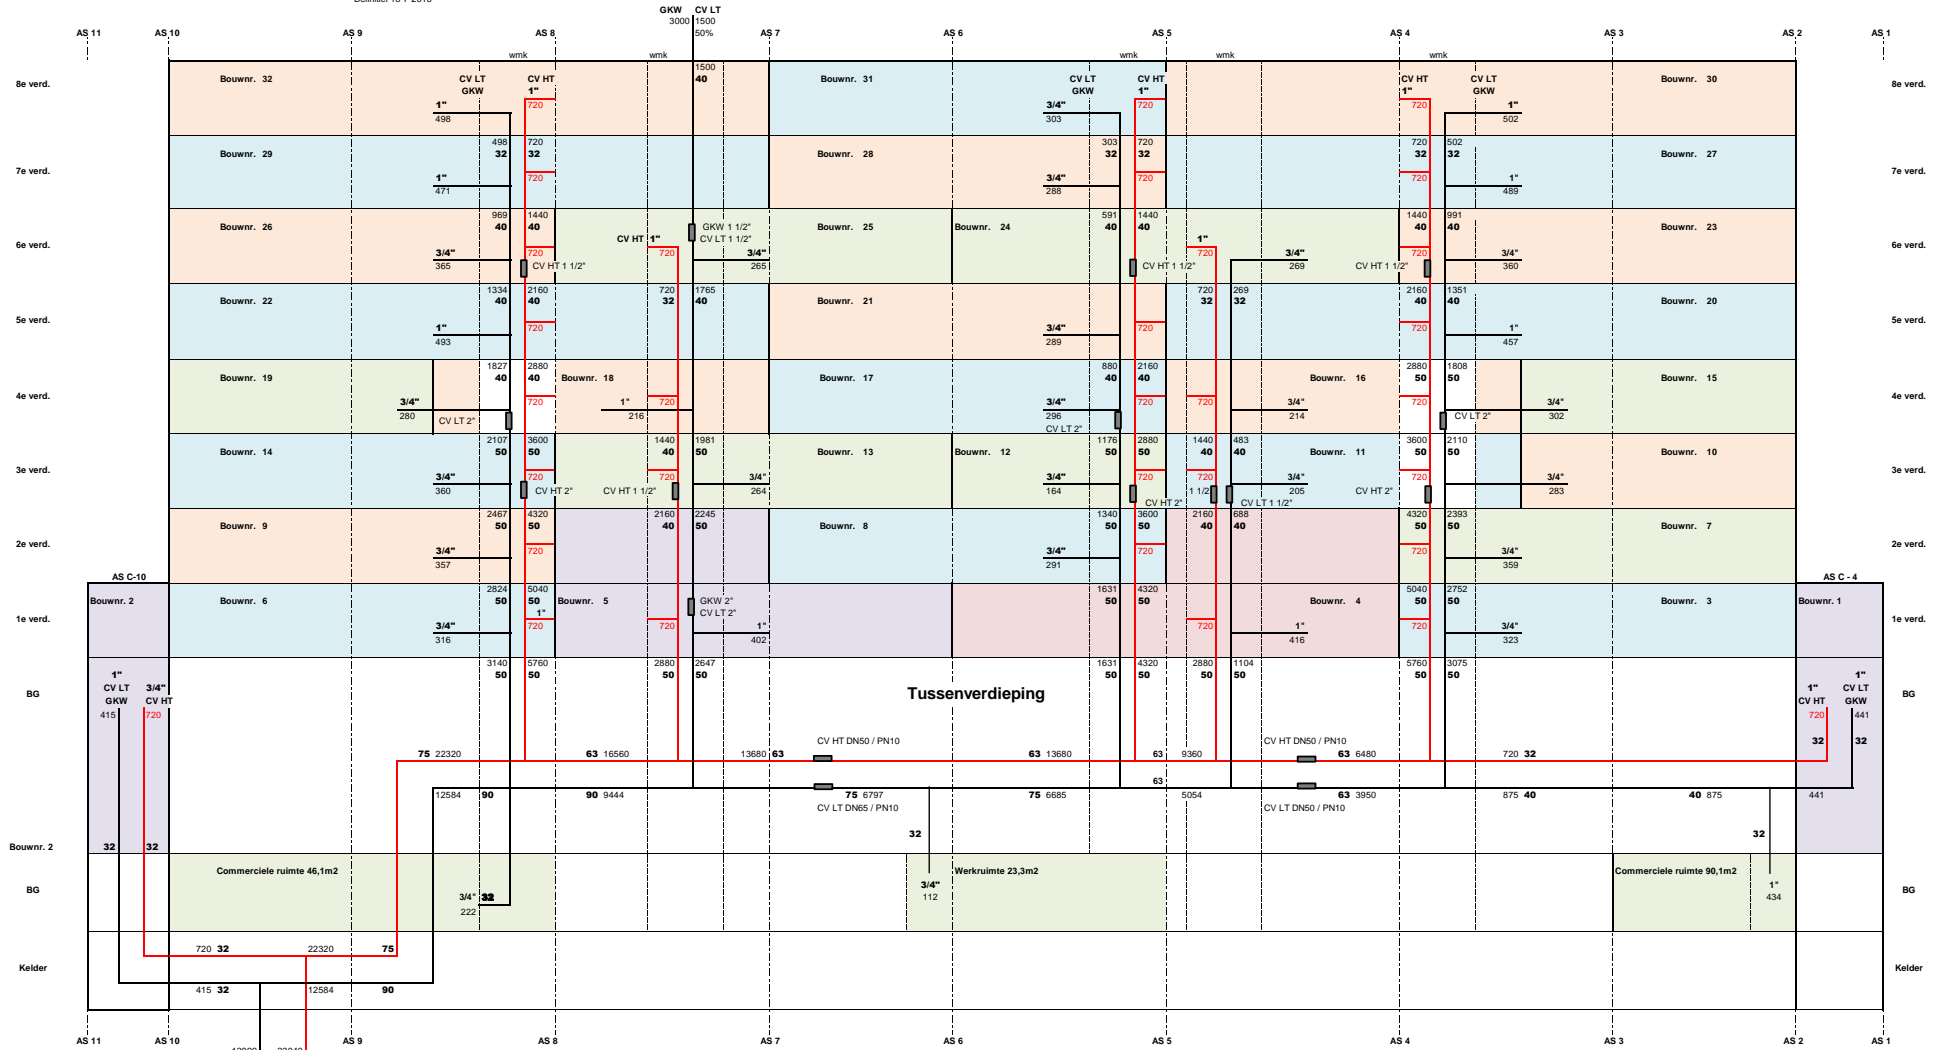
GKW CV LT
3000 1500
50%

AS 11 AS 10 AS 9 AS 8 AS 7 AS 6 AS 5 AS 4 AS 3 AS 2 AS 1

wmk wmk wmk wmk wmk

8e verd.
Bouwnr. 32
CV LT GKW
CV HT 1"
1" 498
720
1500 40
Bouwnr. 31
CV LT GKW
CV HT 1"
3/4" 303
720
CV HT 1"
CV LT GKW
720
1" 502
Bouwnr. 30
8e verd.

7e verd.
Bouwnr. 29
498 32
720 32
1" 471
720
Bouwnr. 28
303 32
720 32
3/4" 288
720
720 32
502 32
720
1" 489
Bouwnr. 27
7e verd.

6e verd.
Bouwnr. 26
969 40
1440 40
3/4" 365
720
CV HT 1 1/2"
CV HT 1"
720
GKW 1 1/2"
CV LT 1 1/2"
3/4" 265
Bouwnr. 25
Bouwnr. 24
591 40
1440 40
720
CV HT 1 1/2"
1"
720
3/4" 269
CV HT 1 1/2"
1440 40
991 40
720
3/4" 360
Bouwnr. 23
6e verd.

5e verd.
Bouwnr. 22
1334 40
2160 40
1" 493
720
720 32
1765 40
Bouwnr. 21
3/4" 289
720
720 32
269 32
2160 40
1351 40
720
1" 457
Bouwnr. 20
5e verd.

4e verd.
Bouwnr. 19
3/4" 280
CV LT 2"
1827 40
2880 40
Bouwnr. 18
720
1" 216
720
Bouwnr. 17
880 40
2160 40
3/4" 296
CV LT 2"
720
720
3/4" 214
Bouwnr. 16
2880 50
1808 50
720
CV LT 2"
3/4" 302
Bouwnr. 15
4e verd.

3e verd.
Bouwnr. 14
2107 50
3600 50
3/4" 360
720
CV HT 2"
CV HT 1 1/2"
1440 40
720
1981 50
3/4" 264
Bouwnr. 13
Bouwnr. 12
1176 50
2880 50
3/4" 164
720
CV HT 2"
1440 40
720
1 1/2"
483 40
Bouwnr. 11
3/4" 205
CV LT 1 1/2"
CV HT 2"
3600 50
2110 50
720
3/4" 283
Bouwnr. 10
3e verd.

2e verd.
Bouwnr. 9
2467 50
4320 50
3/4" 357
720
2160 40
2245 50
Bouwnr. 8
1340 50
3600 50
3/4" 291
720
2160 40
688 40
4320 50
2393 50
720
3/4" 359
Bouwnr. 7
2e verd.

AS C-10
AS C - 4

1e verd.
Bouwnr. 2
Bouwnr. 6
2824 50
5040 50
1"
3/4" 316
720
Bouwnr. 5
720
GKW 2"
CV LT 2"
1" 402
1631 50
4320 50
720
1" 416
Bouwnr. 4
5040 50
2752 50
720
3/4" 323
Bouwnr. 3
Bouwnr. 1
1e verd.

BG
1" CV LT GKW 415
3/4" CV HT 720
3140 50
5760 50
2880 50
2647 50
Tussenverdieping
1631 50
4320 50
2880 50
1104 50
5760 50
3075 50
1" CV HT 720
1" CV LT GKW 441
32 32
BG

75 22320
63 16560
13680 63
CV HT DN50 / PN10
63 13680
63 9360
CV HT DN50 / PN10
63 6480
720 32
63
12584 90
90 9444
75 6797
CV LT DN65 / PN10
75 6685
5054
63 3950
CV LT DN50 / PN10
875 40
40 875
441
32
32

Bouwnr. 2
32 32

BG
Commerciele ruimte 46,1m2
3/4" 32
222
Werkruimte 23,3m2
3/4"
112
Commerciele ruimte 90,1m2
1"
434
BG

Kelder
720 32
22320
75
415 32
12584
90
Kelder

AS 11 AS 10 AS 9 AS 8 AS 7 AS 6 AS 5 AS 4 AS 3 AS 2 AS 1